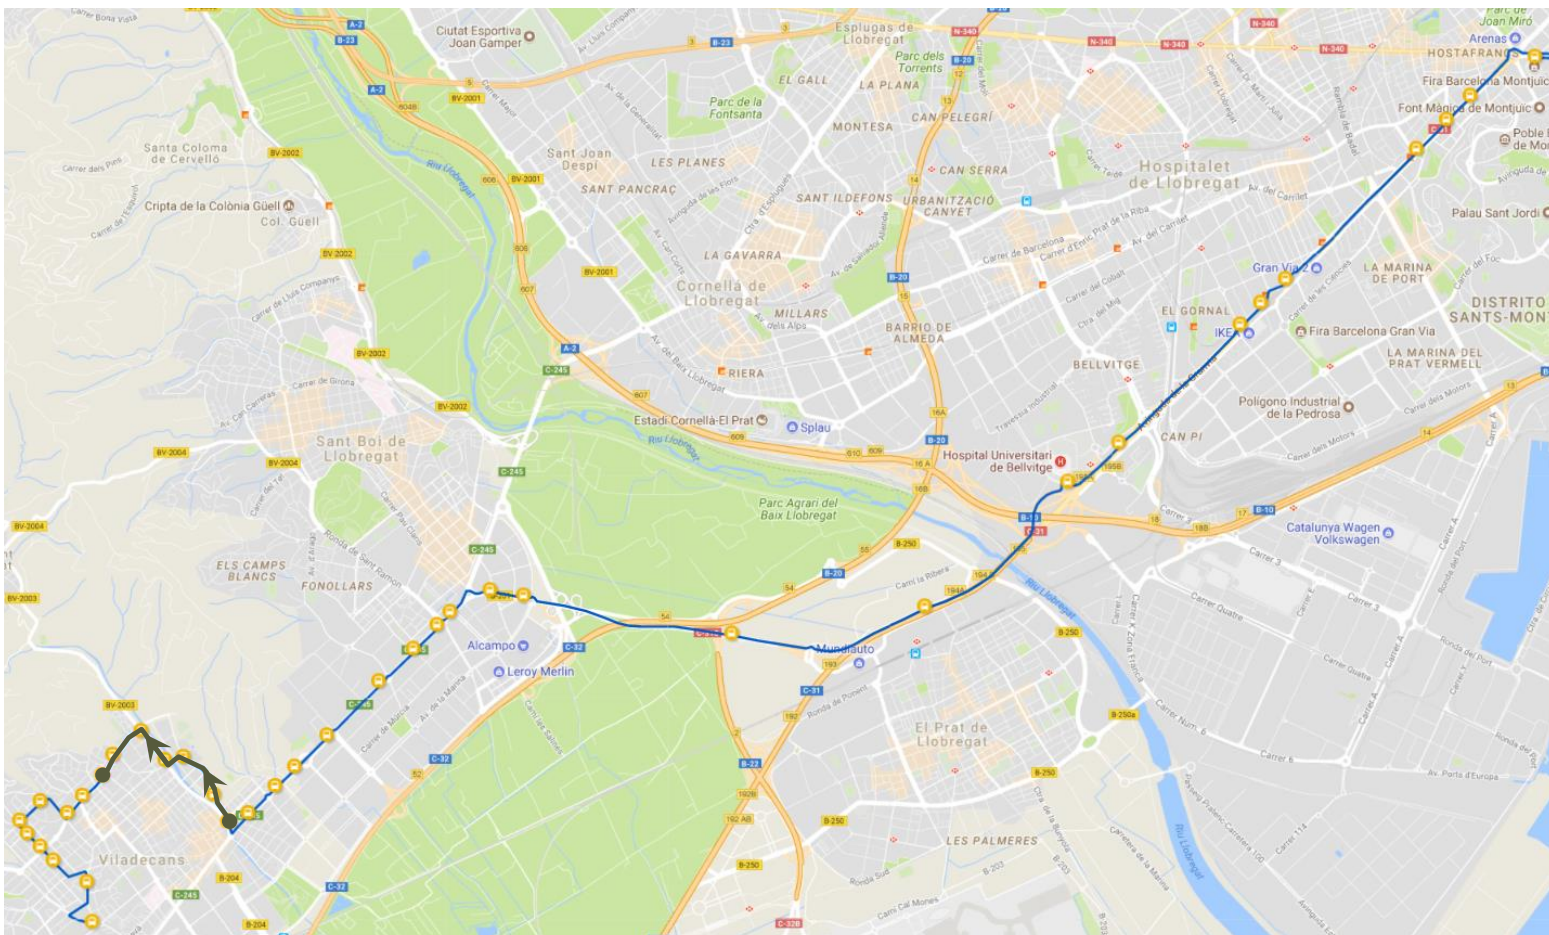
Ciutat Esportiva Joan Gamper
Esplugues de Llobregat
Parc dels Torrents
Parc de Joan Miró
Arenas
HOSTAFRANCS
Fira Barcelona Montjuïc
Font Màgica de Montjuïc
Poble Espanyol de Montjuïc
Palau Sant Jordi
Santa Coloma de Cervelló
Cripta de la Colònia Güell
Col. Güell
Sant Joan Despí
LES PLANES
SANT PANCRAÇ
Parc de la Fontsanta
EL GALL
LA PLANA
MONTESA
CAN PELEGRÍ
CAN SERRA
SANT ILDEFONS
URBANITZACIÓ CANYET
Hospitalet de Llobregat
LA GAVARRA
Cornellà de Llobregat
MILLARS
BARRIO DE ALMEDA
RIERA
Gran Via 2
LA MARINA DE PORT
DISTRITO SANTS-MONTJUÏC
EL GORNAL
IKEA
Fira Barcelona Gran Via
BELLVITGE
LA MARINA DEL PRAT VERMELL
Polígono Industrial de la Pedrosa
CAN PI
Estadi Cornellà-El Prat
Splau
Sant Boi de Llobregat
Hospital Universitari de Bellvitge
Parc Agrari del Baix Llobregat
Riu Llobregat
Catalunya Wagen Volkswagen
ELS CAMPS BLANCS
FONOLLARS
Alcampo
Leroy Merlin
Mundiauto
El Prat de Llobregat
Viladecans
LES PALMERES
A-2
B-23
B-20
N-340
BV-2001
BV-2002
BV-2004
BV-2003
C-245
B-10
C-31
C-32
B-250
B-22
B-204
C-32B